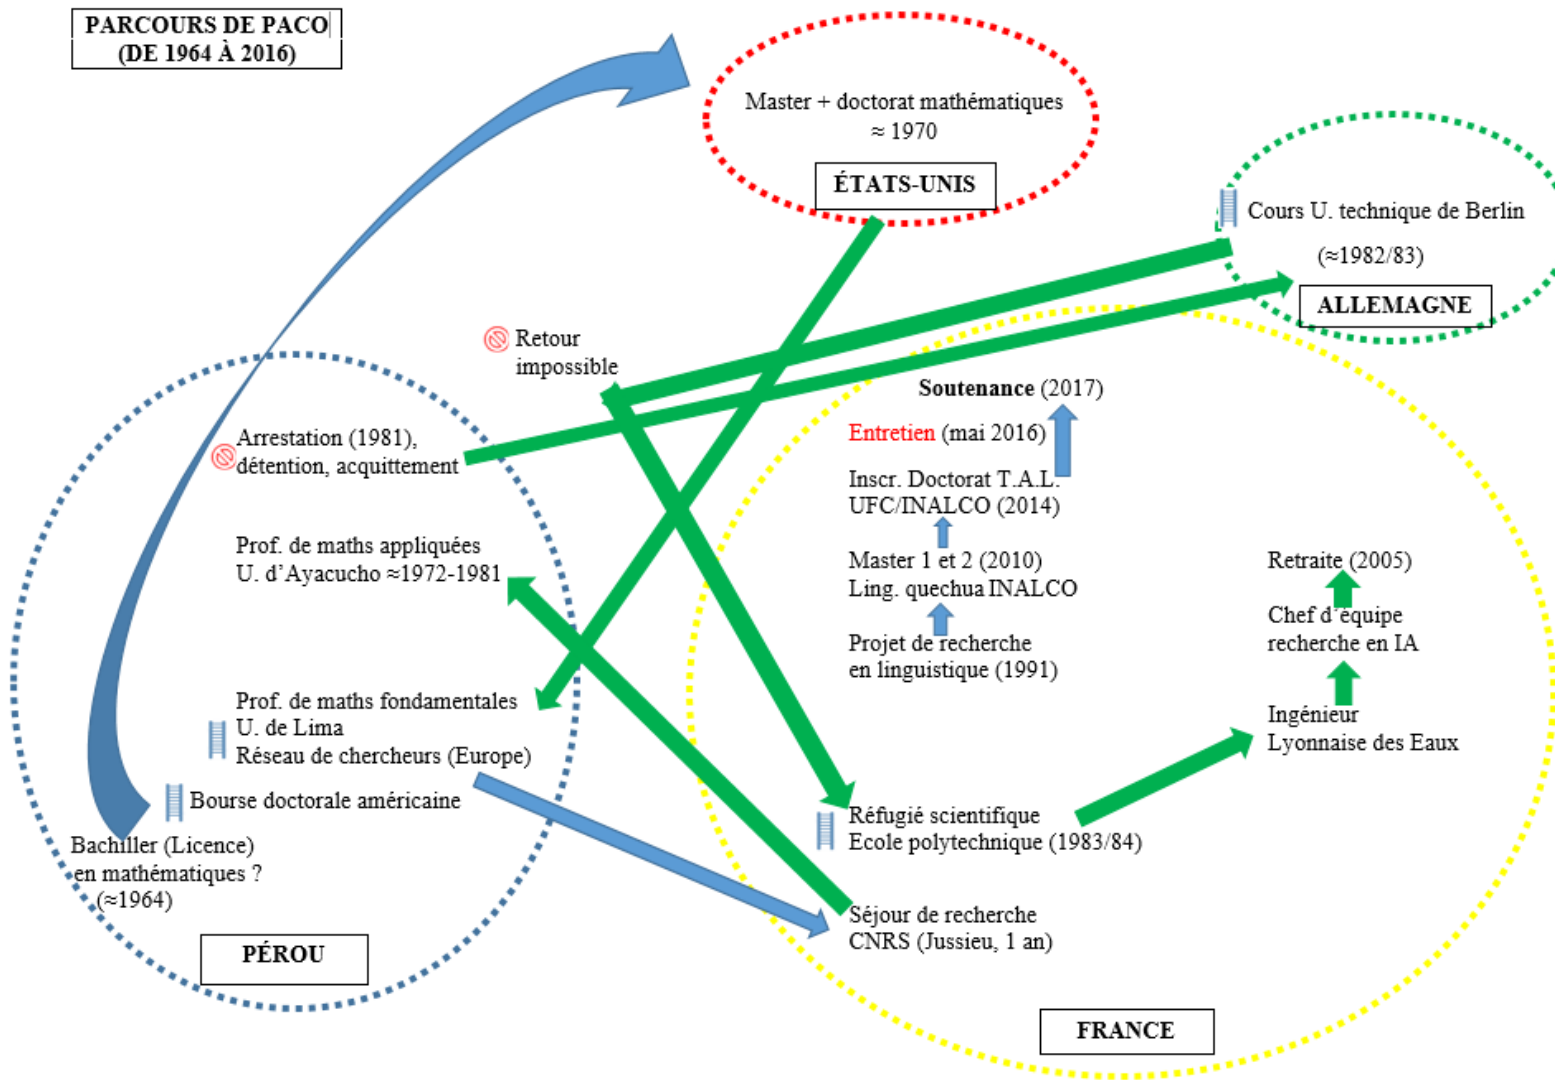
PARCOURS DE PACO
(DE 1964 À 2016)

Master + doctorat mathématiques
≈ 1970

ÉTATS-UNIS

Cours U. technique de Berlin
(≈1982/83)

ALLEMAGNE

Retour impossible

Soutenance (2017)

Entretien (mai 2016)

Inscr. Doctorat T.A.L.
UFC/INALCO (2014)

Arrestation (1981), détention, acquittement

Prof. de maths appliquées
U. d'Ayacucho ≈1972-1981

Master 1 et 2 (2010)
Ling. quechua INALCO

Retraite (2005)

Chef d'équipe recherche en IA

Projet de recherche en linguistique (1991)

Prof. de maths fondamentales
U. de Lima
Réseau de chercheurs (Europe)

Ingénieur
Lyonnaise des Eaux

Bourse doctorale américaine

Réfugié scientifique
Ecole polytechnique (1983/84)

Bachiller (Licence)
en mathématiques ?
(≈1964)

Séjour de recherche
CNRS (Jussieu, 1 an)

PÉROU

FRANCE